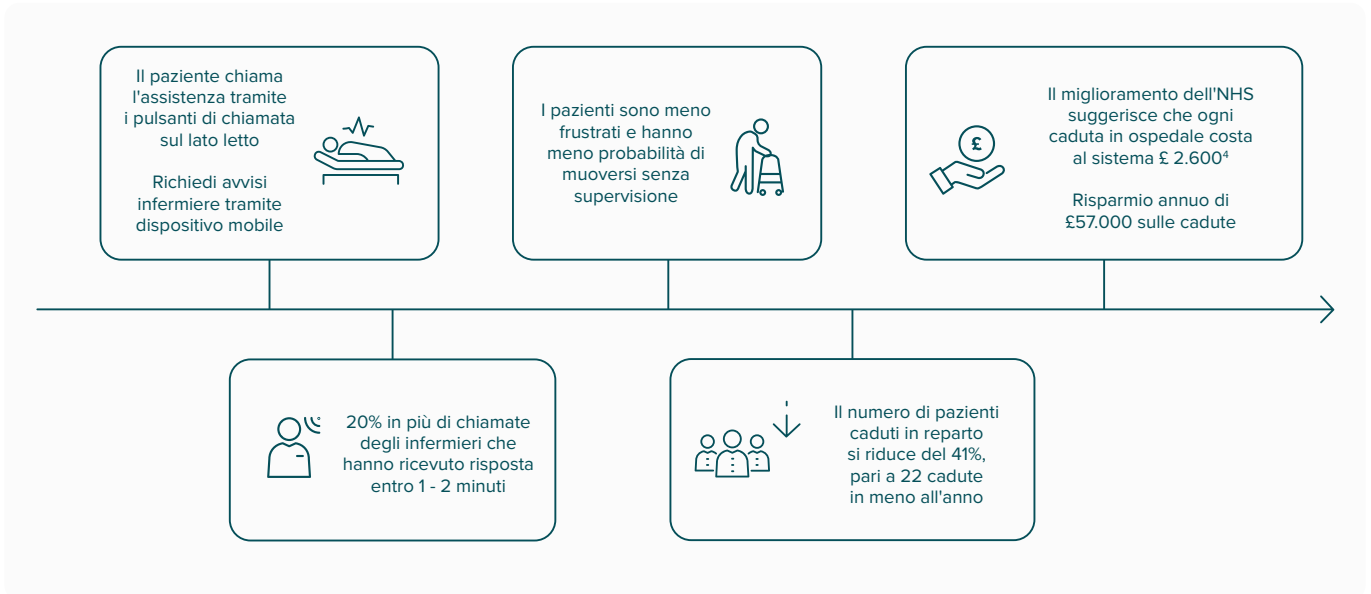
Il paziente chiama l'assistenza tramite i pulsanti di chiamata sul lato letto

Richiedi avvisi infermiere tramite dispositivo mobile

I pazienti sono meno frustrati e hanno meno probabilità di muoversi senza supervisione

Il miglioramento dell'NHS suggerisce che ogni caduta in ospedale costa al sistema £ 2.600$^4$

Risparmio annuo di £57.000 sulle cadute

£

20% in più di chiamate degli infermieri che hanno ricevuto risposta entro 1 - 2 minuti

Il numero di pazienti caduti in reparto si riduce del 41%, pari a 22 cadute in meno all'anno